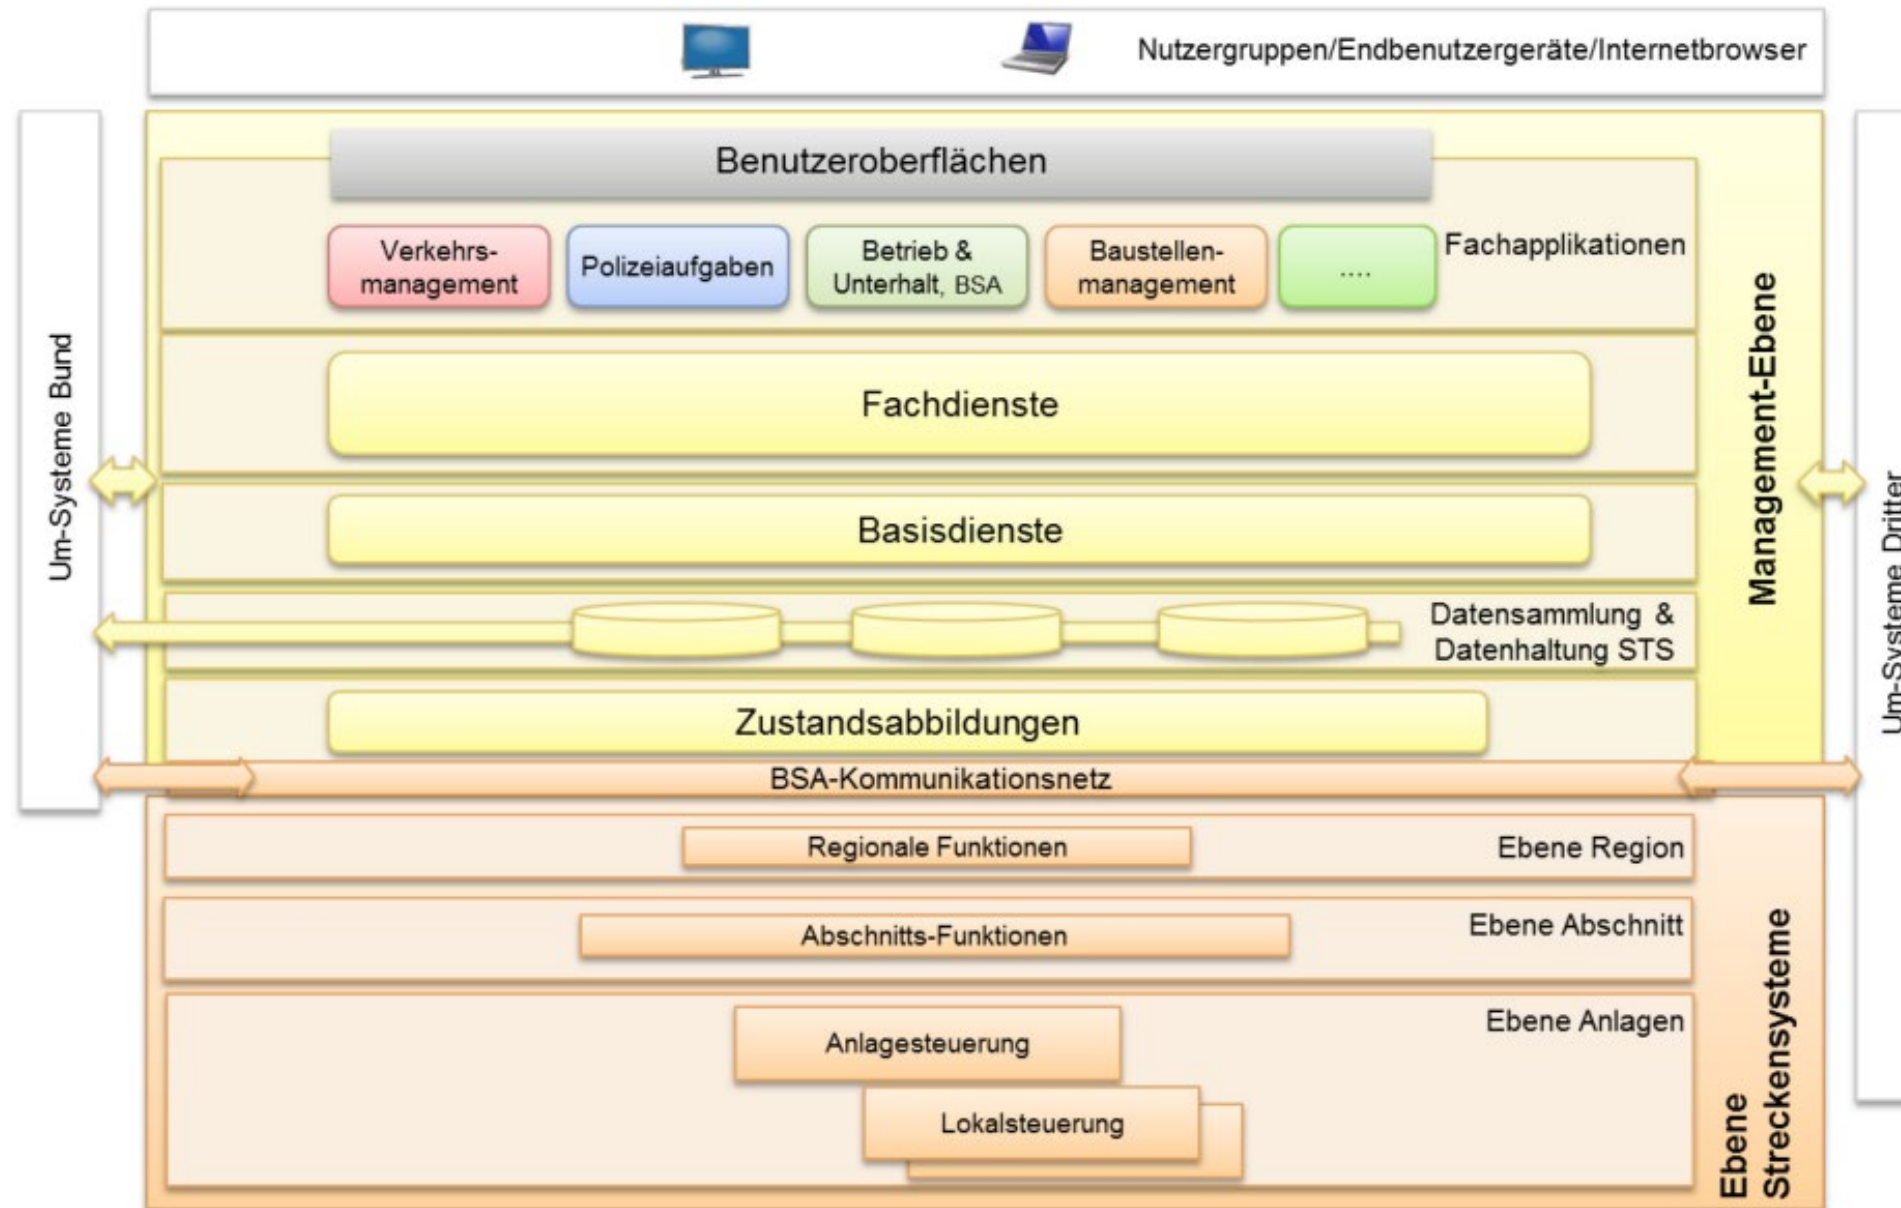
Nutzergruppen/Endbenutzergeräte/Internetbrowser

Um-Systeme Bund

Benutzeroberflächen

Verkehrsmanagement

Polizeiaufgaben

Betrieb & Unterhalt, BSA

Baustellenmanagement

....

Fachapplikationen

Fachdienste

Basisdienste

Datensammlung & Datenhaltung STS

Zustandsabbildungen

Management-Ebene

Um-Systeme Dritter

BSA-Kommunikationsnetz

Regionale Funktionen

Ebene Region

Abschnitts-Funktionen

Ebene Abschnitt

Anlagesteuerung

Ebene Anlagen

Lokalsteuerung

Ebene Streckensysteme